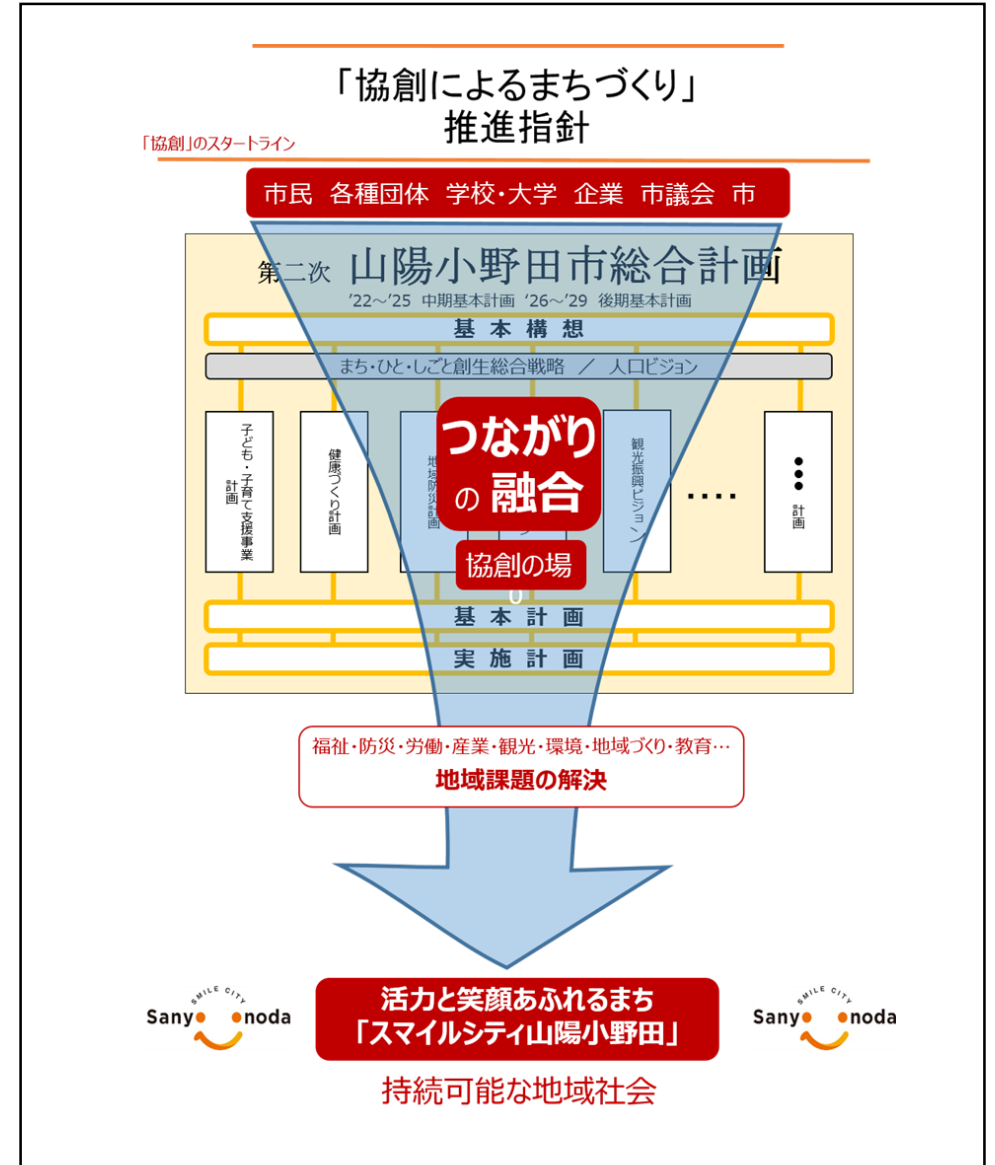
「協創によるまちづくり」
推進指針

「協創」のスタートライン

市民 各種団体 学校・大学 企業 市議会 市

第二次 山陽小野田市総合計画
'22～'25 中期基本計画 '26～'29 後期基本計画

基本構想

まち・ひと・しごと創生総合戦略 ／ 人口ビジョン

子ども・子育て支援事業計画

健康づくり計画

地域防災計画

つながり の 融合

観光振興ビジョン

・・・・

●●● 計画

協創の場

基本計画

実施計画

福祉・防災・労働・産業・観光・環境・地域づくり・教育…
地域課題の解決

SMILE CITY Sanyo onoda

活力と笑顔あふれるまち
「スマイルシティ山陽小野田」

SMILE CITY Sanyo onoda

持続可能な地域社会